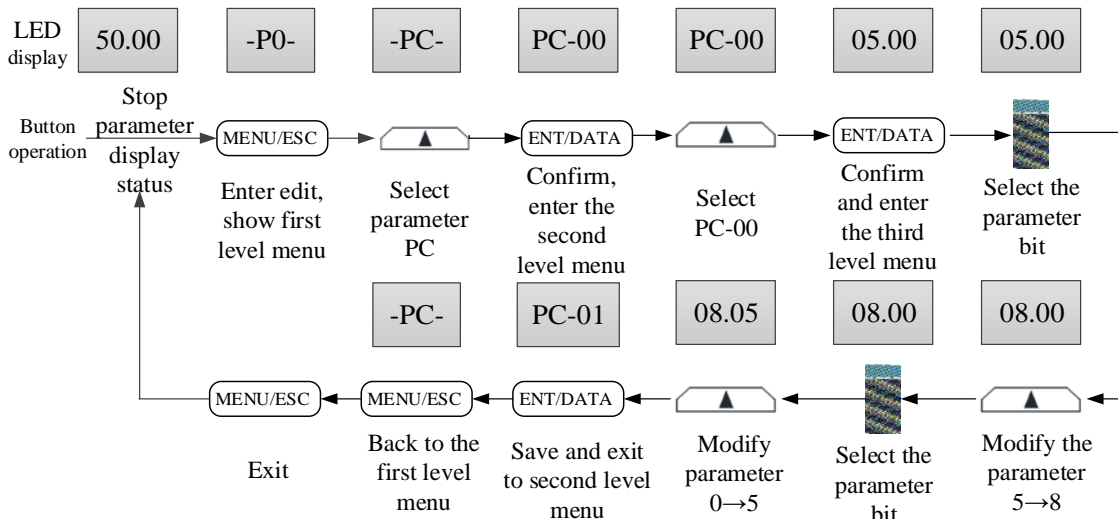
LED display

50.00

-P0-

-PC-

PC-00

PC-00

05.00

05.00

Button operation

Stop parameter display status

MENU/ESC

ENT/DATA

ENT/DATA

Enter edit, show first level menu

Select parameter PC

Confirm, enter the second level menu

Select PC-00

Confirm and enter the third level menu

Select the parameter bit

-PC-

PC-01

08.05

08.00

08.00

MENU/ESC

MENU/ESC

ENT/DATA

Exit

Back to the first level menu

Save and exit to second level menu

Modify parameter $0 \rightarrow 5$

Select the parameter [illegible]

Modify the parameter $5 \rightarrow 8$